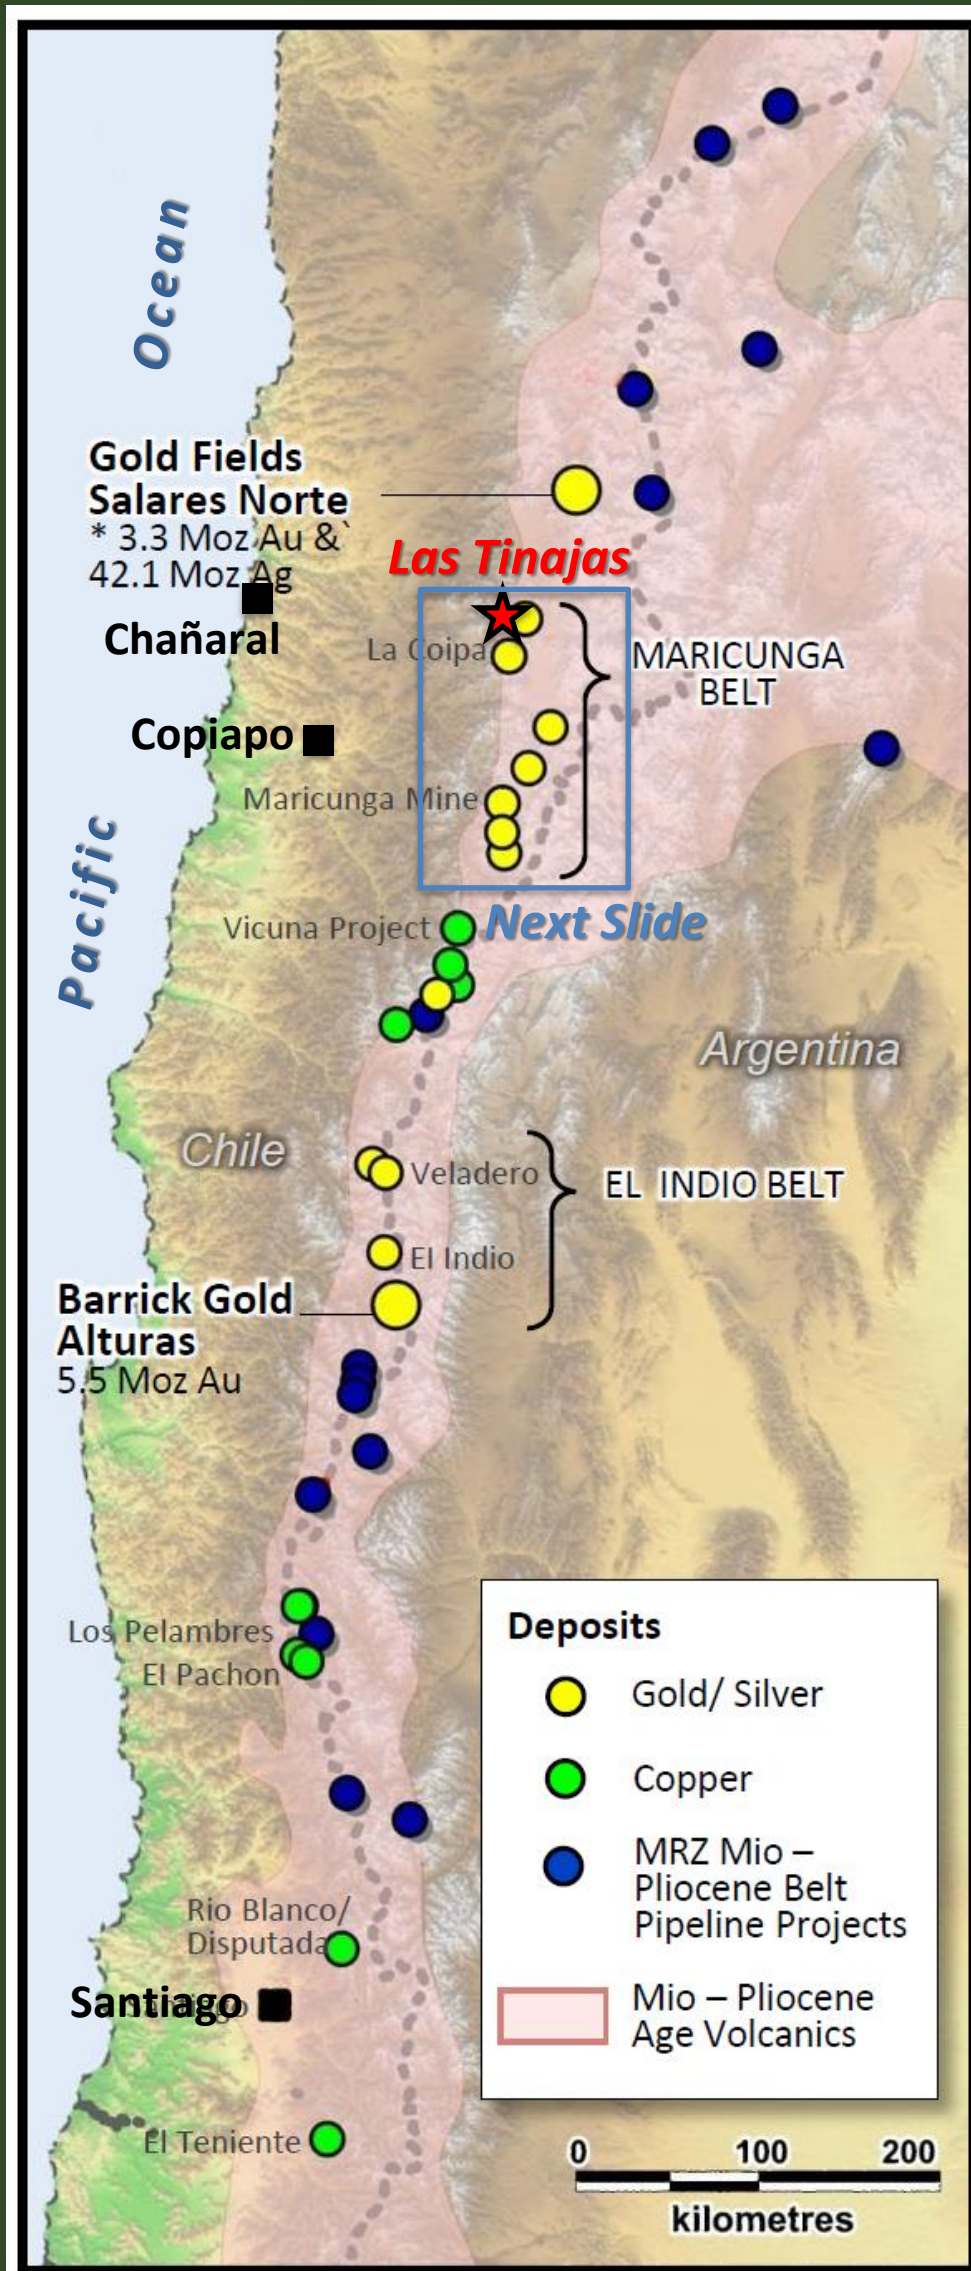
Ocean

Gold Fields Salares Norte
* 3.3 Moz Au &`
42.1 Moz Ag

Las Tinajas

Chañaral

La Coipa

MARICUNGA BELT

Copiapo

Maricunga Mine

Pacific

Vicuna Project

Next Slide

Argentina

Chile

Veladero

EL INDIO BELT

El Indio

Barrick Gold Alturas
5.5 Moz Au

Los Pelambres
El Pachon

Rio Blanco/ Disputada

Santiago

El Teniente

Deposits

Gold/ Silver

Copper

MRZ Mio – Pliocene Belt Pipeline Projects

Mio – Pliocene Age Volcanics

0 100 200
kilometres